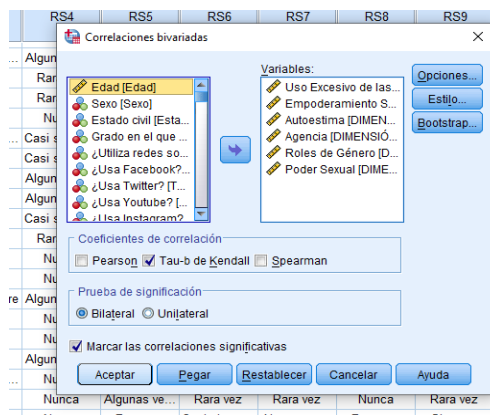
RS4 RS5 RS6 RS7 RS8 RS9

Algun
Rar
Rar
Nu
Casi s
Casi s
Algun
Algun
Casi s
Rar
Nu
Nu
re Algun
Nu
Nu
Algun
Nu

Correlaciones bivariadas

Edad [Edad]
Sexo [Sexo]
Estado civil [Esta...
Grado en el que ...
¿Utiliza redes so...
¿Usa Facebook?...
¿Usa Twitter? [T...
¿Usa Youtube? [...
¿Usa Instagram?

Variables:
Uso Excesivo de las...
Empoderamiento S...
Autoestima [DIMEN...
Agencia [DIMENSIÓ...
Roles de Género [D...
Poder Sexual [DIME...

Opciones...
Estilo...
Bootstrap...

Coeficientes de correlación
Pearson
Tau-b de Kendall
Spearman

Prueba de significación
Bilateral
Unilateral

Marcar las correlaciones significativas

Aceptar Pegar Restablecer Cancelar Ayuda

Nunca | Algunas ve... | Rara vez | Rara vez | Nunca | Rara vez